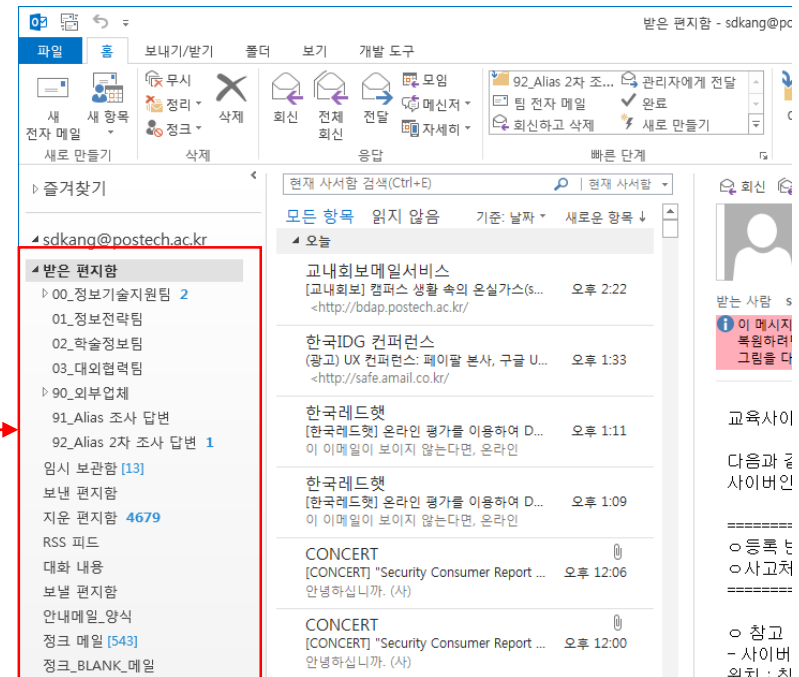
받은 편지함 - sdkang@pos

파일 홈 보내기/받기 폴더 보기 개발 도구

새 전자 메일 새 항목
새로 만들기

무시 정리 정크 삭제
삭제

회신 전체 회신 전달 모임 메신저 자세히
응답

92_Alias 2차 조... 팀 전자 메일 회신하고 삭제 관리자에게 전달 완료 새로 만들기
빠른 단계

즐겨찾기

sdkang@postech.ac.kr
받은 편지함
00_정보기술지원팀 2
01_정보전략팀
02_학술정보팀
03_대외협력팀
90_외부업체
91_Alias 조사 답변
92_Alias 2차 조사 답변 1
임시 보관함 [13]
보낸 편지함
지운 편지함 4679
RSS 피드
대화 내용
보낼 편지함
안내메일_양식
정크 메일 [543]
정크_BLANK_메일

현재 사서함 검색(Ctrl+E) | 현재 사서함
모든 항목 읽지 않음 기준: 날짜 새로운 항목 ↓
오늘

교내회보메일서비스
[교내회보] 캠퍼스 생활 속의 온실가스(s... 오후 2:22
<http://bdap.postech.ac.kr/>

한국IDG 컨퍼런스
(광고) UX 컨퍼런스: 페이팔 본사, 구글 U... 오후 1:33
<http://safe.amail.co.kr/>

한국레드햇
[한국레드햇] 온라인 평가를 이용하여 D... 오후 1:11
이 이메일이 보이지 않는다면, 온라인

한국레드햇
[한국레드햇] 온라인 평가를 이용하여 D... 오후 1:09
이 이메일이 보이지 않는다면, 온라인

CONCERT
[CONCERT] "Security Consumer Report ... 오후 12:06
안녕하십니까. (사)

CONCERT
[CONCERT] "Security Consumer Report ... 오후 12:00
안녕하십니까. (사)

회신
받는 사람 s
이 메시지
복원하려
그림을 다
교육사이
다음과 같
사이버인
========
○등록 
○사고처
========
○ 참고
- 사이버
원처 :